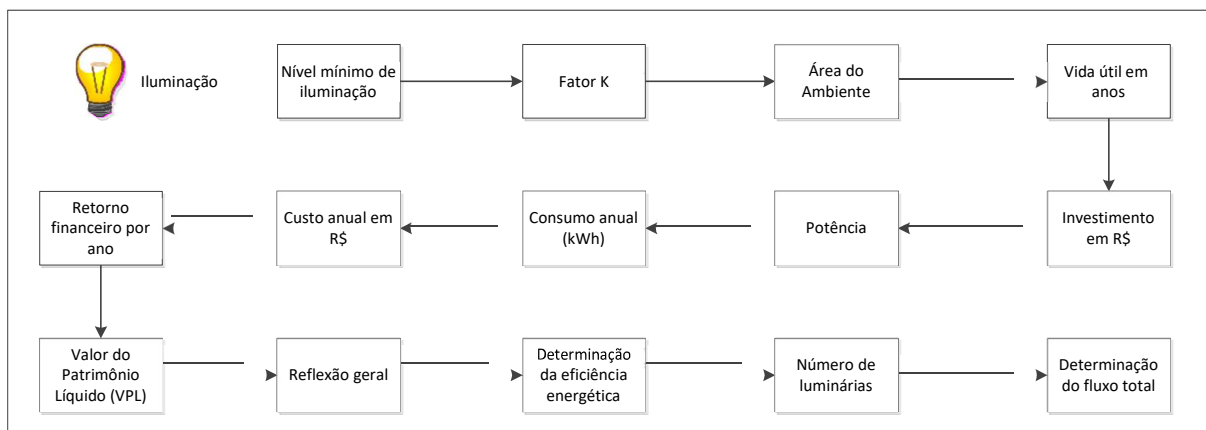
Iluminação

Nível mínimo de iluminação

Fator K

Área do Ambiente

Vida útil em anos

Investimento em R$

Potência

Consumo anual (kWh)

Custo anual em R$

Retorno financeiro por ano

Valor do Patrimônio Líquido (VPL)

Reflexão geral

Determinação da eficiência energética

Número de luminárias

Determinação do fluxo total